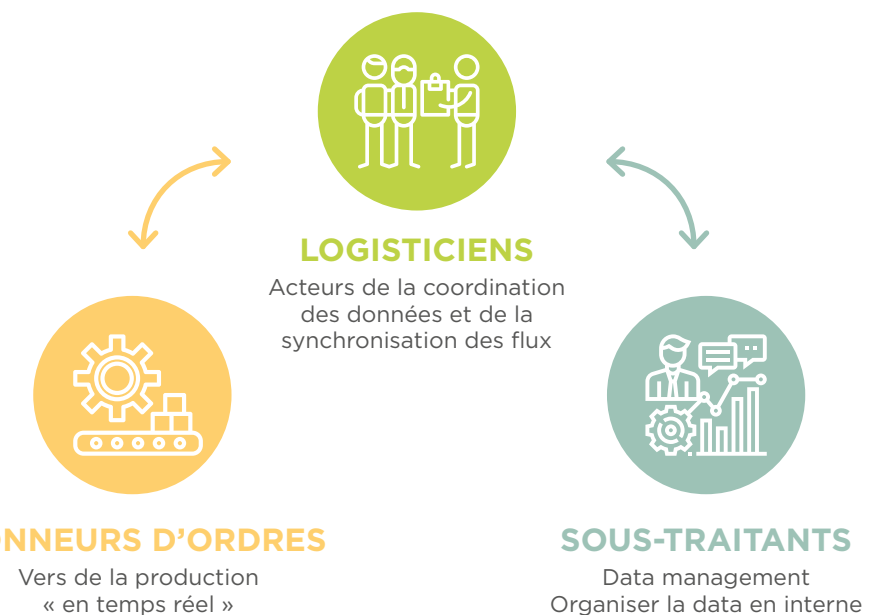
LOGISTICIENS

Acteurs de la coordination des données et de la synchronisation des flux

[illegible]NNEURS D'ORDRES

Vers de la production « en temps réel »

SOUS-TRAITANTS

Data management
Organiser la data en interne